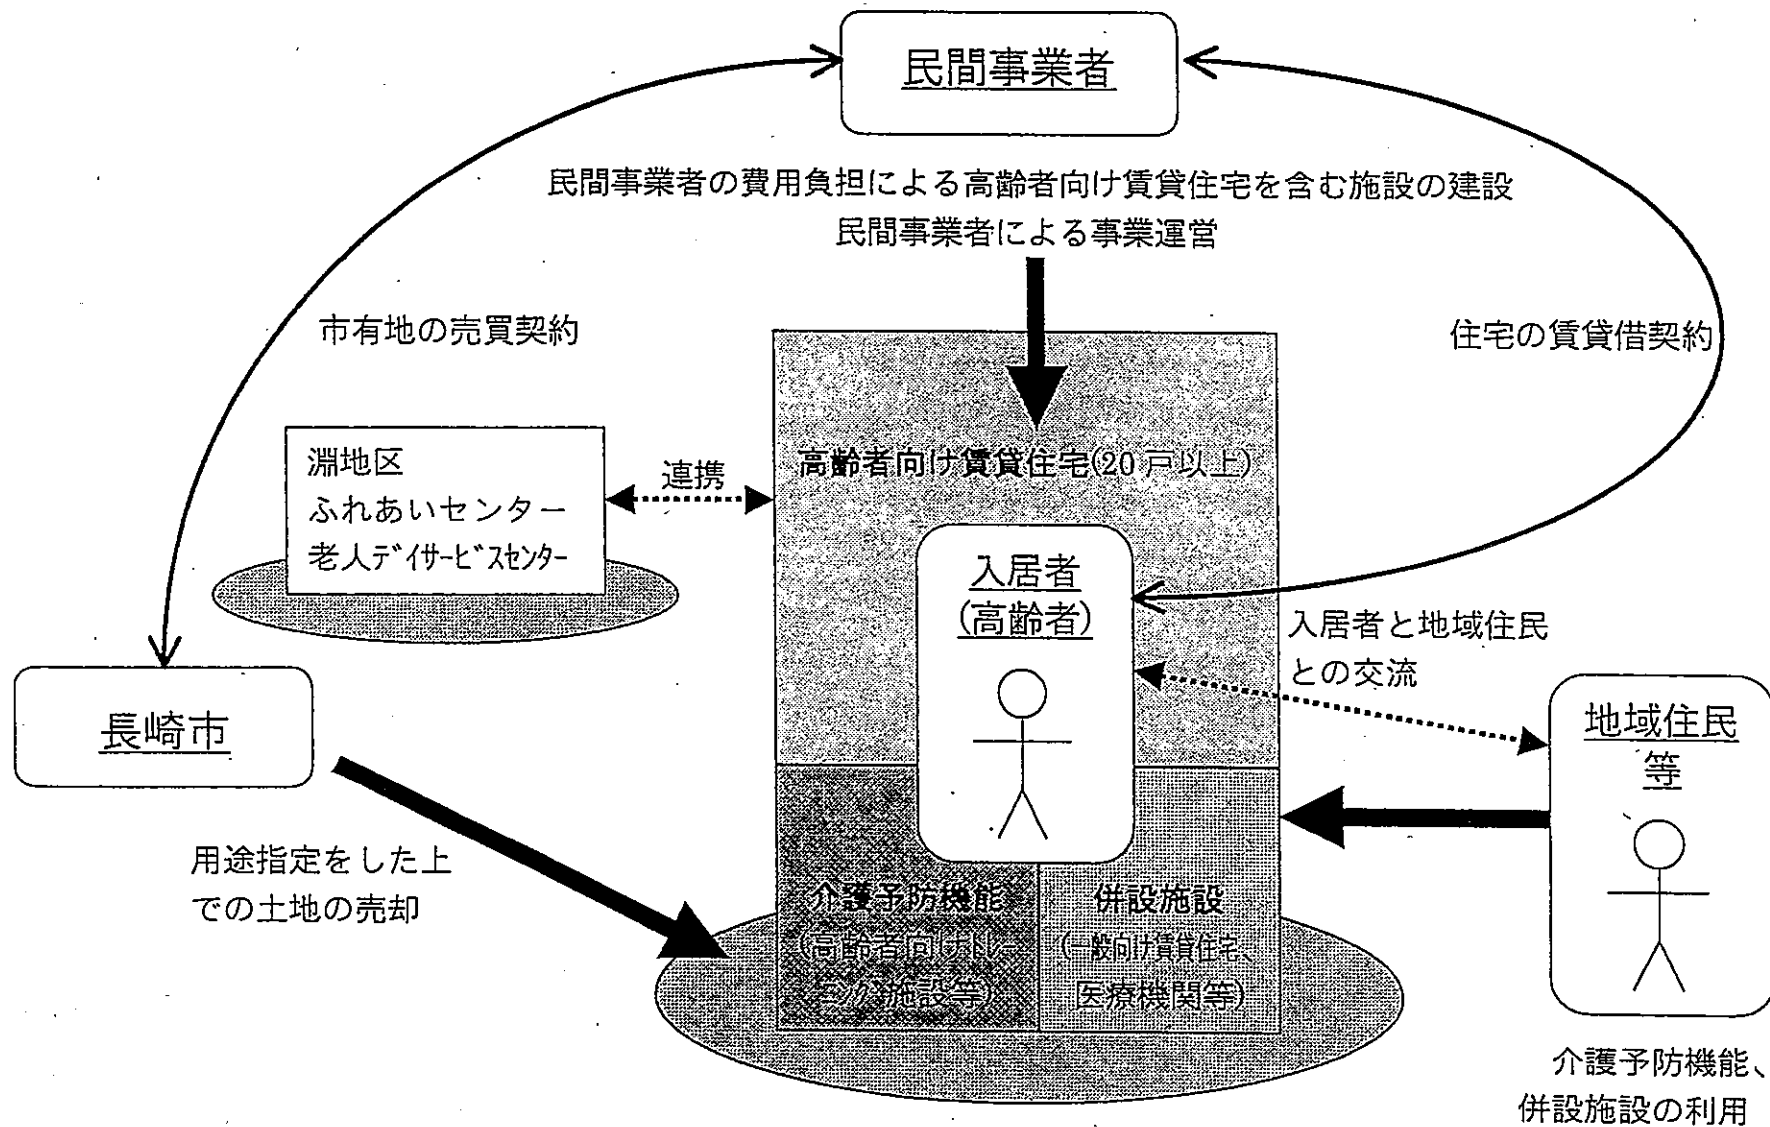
民間事業者

民間事業者の費用負担による高齢者向け賃貸住宅を含む施設の建設
民間事業者による事業運営

市有地の売買契約

住宅の賃貸借契約

淵地区
ふれあいセンター
老人デイサービスセンター

連携

高齢者向け賃貸住宅(20戸以上)

入居者
(高齢者)

入居者と地域住民
との交流

長崎市

地域住民
等

用途指定をした上
での土地の売却

介護予防機能
(高齢者向けトレーニング施設等)

併設施設
(一般向け賃貸住宅、医療機関等)

介護予防機能、
併設施設の利用